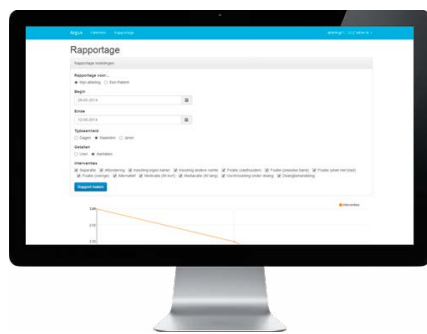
Argus Patiënten Rapportage

Rapportage

Rapportage instellingen

Rapportage voor...

Hele afdeling Een Patiënt

Begin

28-05-2014

Einde

12-06-2014

Tijdseenheid

Dagen Maanden Jaren

Getallen

Vaste Relatieve

Interventies

Separatie Afzondering Insluiting eigen kamer Insluiting andere ruimte Fixatie (vastbinden) Fixatie (passieve band) Fixatie (short tied bed) Fixatie (overige) Afkoelen Medicatie (IM) Medicatie (IM lang) Voorlichting Dwangbehandeling

Rapport maken

Interventies

3.00

2.50

2.00